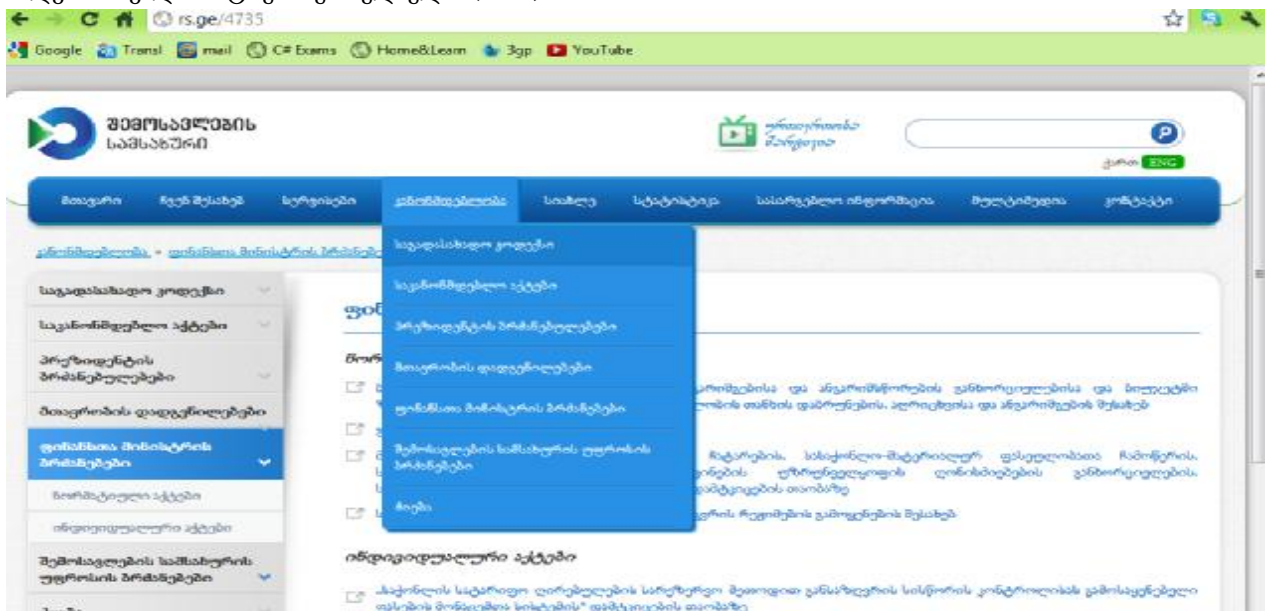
rs.ge/4735

Google Transl mail C# Exams Home&Learn 3gp YouTube

შემოსავლების სამსახური

ქართ ENG

მთავარი ჩვენ შესახებ სერვისები კანონმდებლობა სიახლე სტატისტიკა საინფორმაციო ინფორმაცია მულტიმედია კონტაქტი

კანონმდებლობა » ფინანსთა მინისტრის ბრძანებები

საგადასახადო კოდექსი
საკანონმდებლო აქტები
პრეზიდენტის ბრძანებულებები
მთავრობის დადგენილებები
ფინანსთა მინისტრის ბრძანებები
შემოსავლების სამსახურის უფროსის ბრძანებები
მიები

საგადასახადო კოდექსი
საკანონმდებლო აქტები
პრეზიდენტის ბრძანებულებები
მთავრობის დადგენილებები
ფინანსთა მინისტრის ბრძანებები
ნორმატიული აქტები
ინდივიდუალური აქტები
შემოსავლების სამსახურის უფროსის ბრძანებები

ფინ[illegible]

ნორ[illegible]

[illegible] რომებისა და ანგარიშსწორების განხორციელებისა და ბილეთები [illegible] ლის თანხის დაბრუნების, აღრიცხვისა და ანგარიშების შესახებ

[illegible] ჩატარების, სასაქონლო-მატერიალურ ფასეულობათა ჩამოწერის, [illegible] რების უზრუნველყოფის ღონისძიებების განხორციელების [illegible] მტკიცების თაობაზე

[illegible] ური რეჟიმების გამოყენების შესახებ

ინდივიდუალური აქტები

„საქონლის სატარიფო ღირებულების სარეზერვო მეთოდით განსაზღვრის სისწორის კონტროლისას გამოსაყენებელი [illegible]" დამტკიცების თაობაზე